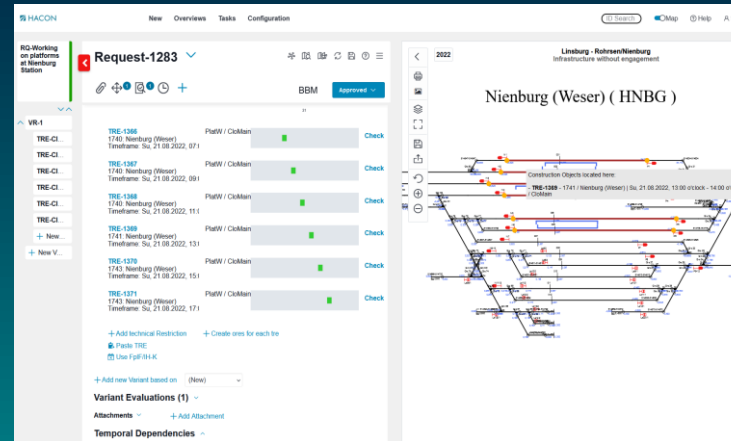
HACON

New Overviews Tasks Configuration

ID Search Map Help A

RG-Working on platforms at Nienburg Station

Request-1283

BBM Approved

VR-1

TRE-Cl...
TRE-Cl...
TRE-Cl...
TRE-Cl...
TRE-Cl...
TRE-Cl...
+ New...
+ New V...

TRE-1366
1740: Nienburg (Weser)
Timeframe: Su, 21.08.2022, 07:(
PlatW / CloMain
Check

TRE-1367
1740: Nienburg (Weser)
Timeframe: Su, 21.08.2022, 09:(
PlatW / CloMain
Check

TRE-1368
1740: Nienburg (Weser)
Timeframe: Su, 21.08.2022, 11:(
PlatW / CloMain
Check

TRE-1369
1741: Nienburg (Weser)
Timeframe: Su, 21.08.2022, 13:(
PlatW / CloMain
Check

TRE-1370
1743: Nienburg (Weser)
Timeframe: Su, 21.08.2022, 15:(
PlatW / CloMain
Check

TRE-1371
1743: Nienburg (Weser)
Timeframe: Su, 21.08.2022, 17:(
PlatW / CloMain
Check

+ Add technical Restriction + Create ores for each tre
Paste TRE
Use FplF-IH-K

+ Add new Variant based on (New)

Variant Evaluations (1)

Attachments + Add Attachment

Temporal Dependencies

2022 Linsburg - Rohrsen/Nienburg
Infrastructure without engagement

Nienburg (Weser) ( HNBG )

Construction Objects located here:
TRE-1369 - 1741 / Nienburg (Weser) | Su, 21.08.2022, 13:00 o'clock - 14:00 o' / CloMain